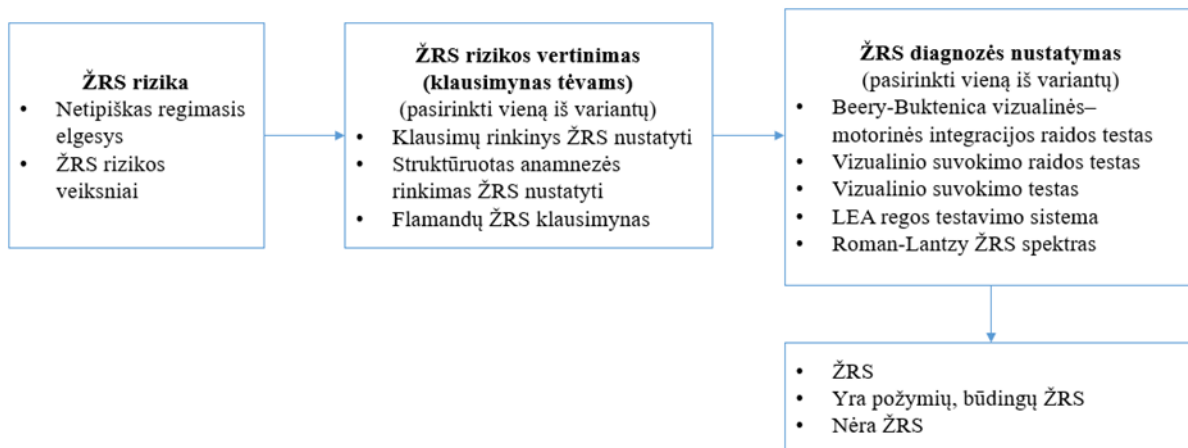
**ŽRS rizika**

- Netipiškas regimasis elgesys
- ŽRS rizikos veiksniai

**ŽRS rizikos vertinimas (klausimynas tėvams)**
(pasirinkti vieną iš variantų)

- Klausimų rinkinys ŽRS nustatyti
- Struktūruotas anamnezės rinkimas ŽRS nustatyti
- Flamandų ŽRS klausimynas

**ŽRS diagnozės nustatymas**
(pasirinkti vieną iš variantų)

- Beery-Buktenica vizualinės–motorinės integracijos raidos testas
- Vizualinio suvokimo raidos testas
- Vizualinio suvokimo testas
- LEA regos testavimo sistema
- Roman-Lantzy ŽRS spektras

- ŽRS
- Yra požymių, būdingų ŽRS
- Nėra ŽRS